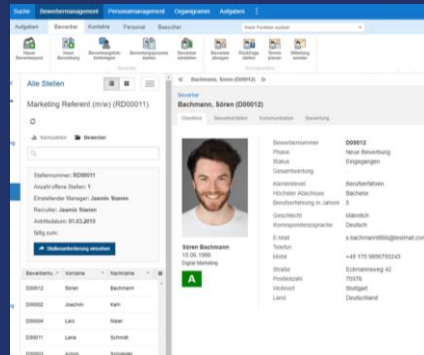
Suche Bewerbermanagement Personalmanagement Organigramm Aufgaben

Aufgaben Bewerber Kontakte Personal Besucher Nach Funktion suchen

Neuer Bewerbungsvorgang Neuer Bewerber Bewerbungsdaten hinzufügen Bewerbungsprozess starten Bewerber einstellen Bewerber absagen Rückfragen stellen Termin planen Mitteilung senden

Alle Stellen

Marketing Referent (m/w) (RD00011)

Vormerken Bewerben

Stellennummer: RD00011
Anzahl offene Stellen: 1
Einstellender Manager: Jasmin Steren
Recruiter: Jasmin Steren
Antrittsdatum: 01.03.2019
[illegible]

Stellenanzeige einsehen

| Bewerbernu... | Vorname | Nachname |
|---|---|---|
| D00012 | Sören | Bachmann |
| D00002 | Joachim | Kehl |
| D00004 | Lars | Maier |
| D00011 | Lena | Schmidt |
| D00003 | Anton | Schneider |

Bachmann, Sören (D00012)

Bewerber
Bachmann, Sören (D00012)

Überblick Bewerberdaten Kommunikation Bewertung

Sören Bachmann
15.06.1986
Digital Marketing

A

| | |
|---|---|
| Bewerbernummer | D00012 |
| Phase | Neue Bewerbung |
| Status | Eingegangen |
| Gesamtwertung | - |
| Karrierelevel | Berufserfahren |
| Höchster Abschluss | Bachelor |
| Berufserfahrung in Jahren | 5 |
| Geschlecht | Männlich |
| Korrespondenzsprache | Deutsch |
| E-Mail | s.bachmann9999@testmail.com |
| Telefon | |
| Mobil | +49 175 9890793243 |
| Straße | Eckmannsweg 42 |
| Postleitzahl | 70376 |
| Wohnort | Stuttgart |
| Land | Deutschland |